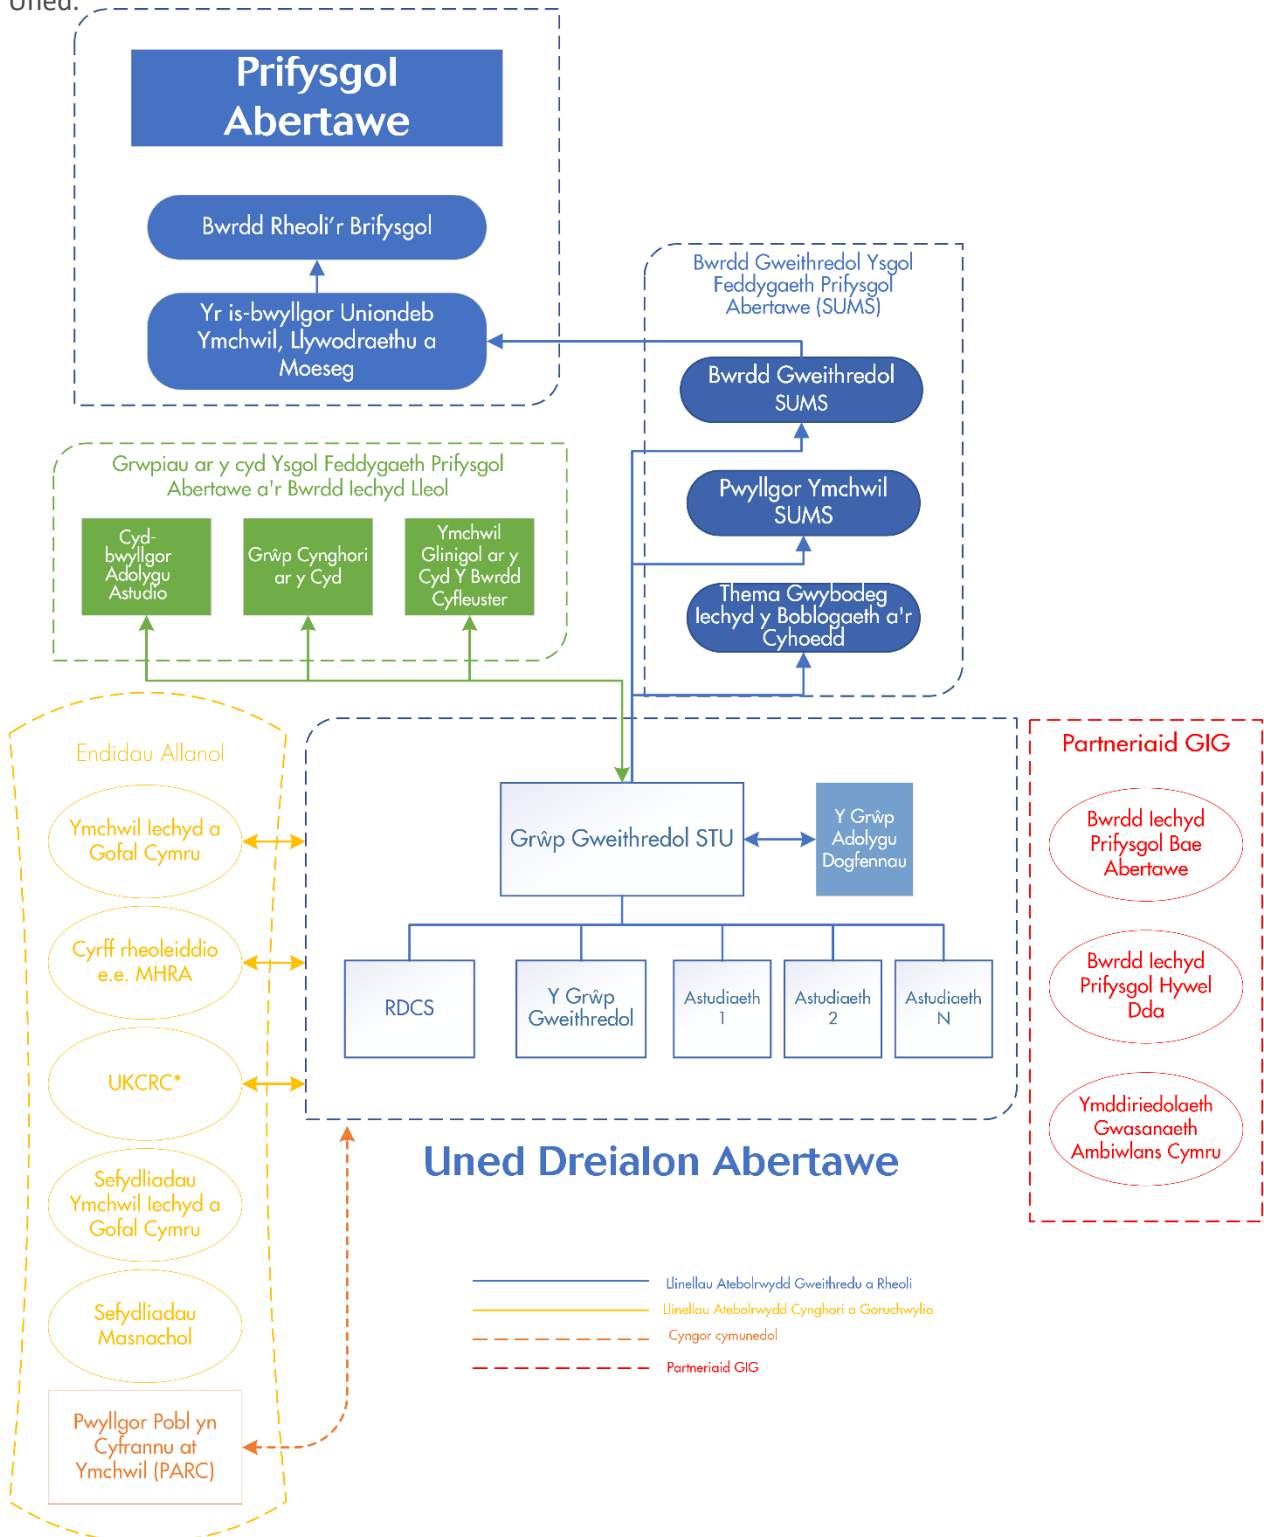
Uned.

Prifysgol Abertawe

Bwrdd Rheoli'r Brifysgol

Yr is-bwyllgor Uniondeb Ymchwil, Llywodraethu a Moeseg

Bwrdd Gweithredol Ysgol Feddygaeth Prifysgol Abertawe (SUMS)

Bwrdd Gweithredol SUMS

Pwyllgor Ymchwil SUMS

Thema Gwybodeg Iechyd y Boblogaeth a'r Cyhoedd

Grwpiau ar y cyd Ysgol Feddygaeth Prifysgol Abertawe a'r Bwrdd Iechyd Lleol

Cyd-bwyllgor Adolygu Astudio

Grŵp Cynghori ar y Cyd

Ymchwil Glinigol ar y Cyd Y Bwrdd Cyfleuster

Endidau Allanol

Ymchwil Iechyd a Gofal Cymru

Cyrff rheoleiddio e.e. MHRA

UKCRC*

Sefydliadau Ymchwil Iechyd a Gofal Cymru

Sefydliadau Masnachol

Pwyllgor Pobl yn Cyfrannu at Ymchwil (PARC)

Grŵp Gweithredol STU

Y Grŵp Adolygu Dogfennau

RDCS

Y Grŵp Gweithredol

Astudiaeth 1

Astudiaeth 2

Astudiaeth N

Uned Dreialon Abertawe

Partneriaid GIG

Bwrdd Iechyd Prifysgol Bae Abertawe

Bwrdd Iechyd Prifysgol Hywel Dda

Ymddiriedolaeth Gwasanaeth Ambiwlans Cymru

Llinellau Atebolrwydd Gweithredu a Rheoli

Llinellau Atebolrwydd Cynghori a Goruchwylio

Cyngor cymunedol

Partneriaid GIG